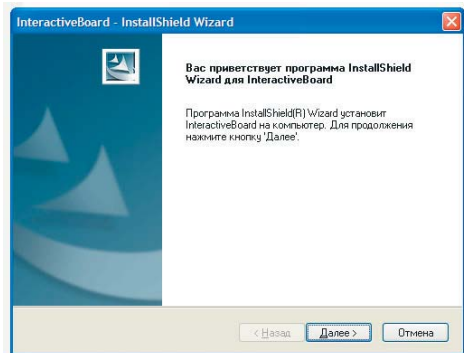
InteractiveBoard - InstallShield Wizard

Вас приветствует программа InstallShield Wizard для InteractiveBoard

Программа InstallShield(R) Wizard установит InteractiveBoard на компьютер. Для продолжения нажмите кнопку 'Далее'.

< Назад | Далее > | Отмена